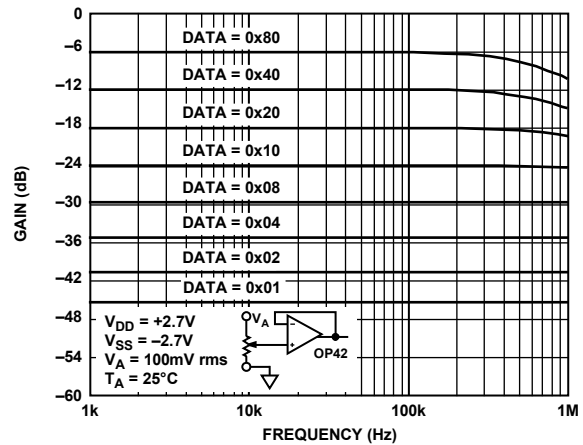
0
–6
–12
–18
–24
–30
–36
–42
–48
–54
–60

GAIN (dB)

DATA = 0x80
DATA = 0x40
DATA = 0x20
DATA = 0x10
DATA = 0x08
DATA = 0x04
DATA = 0x02
DATA = 0x01

$V_{DD}$ = +2.7V
$V_{SS}$ = –2.7V
$V_A$ = 100mV rms
$T_A$ = 25°C

$V_A$
OP42

1k
10k
100k
1M

FREQUENCY (Hz)